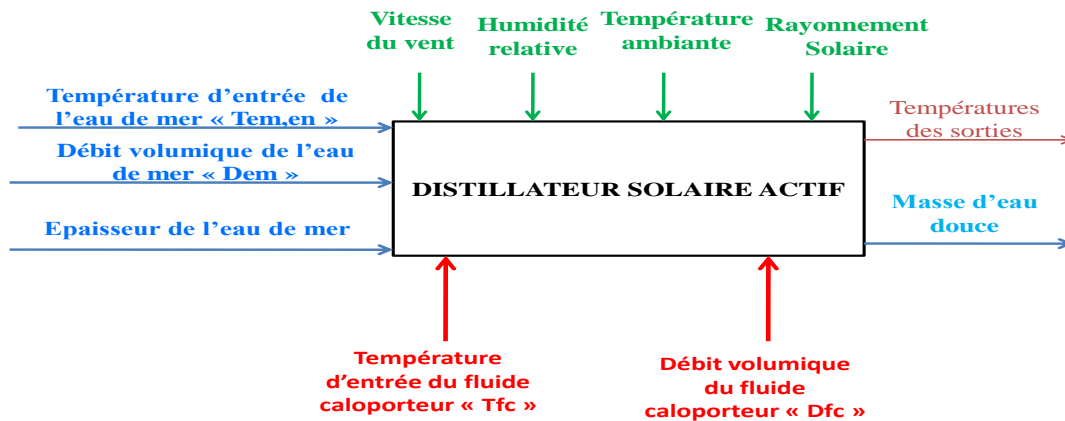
Vitesse du vent

Humidité relative

Température ambiante

Rayonnement Solaire

Température d'entrée de l'eau de mer « Tem,en »

Débit volumique de l'eau de mer « Dem »

Epaisseur de l'eau de mer

DISTILLATEUR SOLAIRE ACTIF

Températures des sorties

Masse d'eau douce

Température d'entrée du fluide caloporteur « Tfc »

Débit volumique du fluide caloporteur « Dfc »